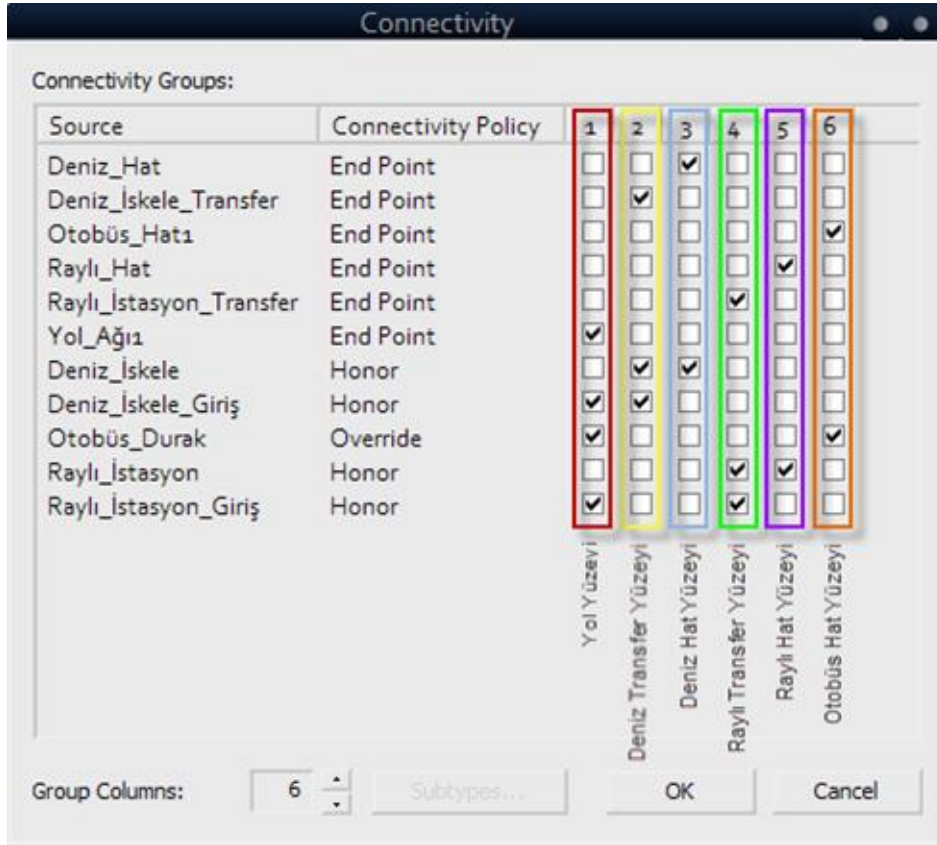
Connectivity

Connectivity Groups:

| Source | Connectivity Policy | 1 | 2 | 3 | 4 | 5 | 6 |
|---|---|---|---|---|---|---|---|
| Deniz_Hat | End Point | ☐ | ☐ | ☑ | ☐ | ☐ | ☐ |
| Deniz_İskele_Transfer | End Point | ☐ | ☑ | ☐ | ☐ | ☐ | ☐ |
| Otobüs_Hatı | End Point | ☐ | ☐ | ☐ | ☐ | ☐ | ☑ |
| Raylı_Hat | End Point | ☐ | ☐ | ☐ | ☐ | ☑ | ☐ |
| Raylı_İstasyon_Transfer | End Point | ☐ | ☐ | ☐ | ☑ | ☐ | ☐ |
| Yol_Ağı1 | End Point | ☑ | ☐ | ☐ | ☐ | ☐ | ☐ |
| Deniz_İskele | Honor | ☐ | ☑ | ☑ | ☐ | ☐ | ☐ |
| Deniz_İskele_Giriş | Honor | ☑ | ☑ | ☐ | ☐ | ☐ | ☐ |
| Otobüs_Durak | Override | ☑ | ☐ | ☐ | ☐ | ☐ | ☑ |
| Raylı_İstasyon | Honor | ☐ | ☐ | ☐ | ☑ | ☑ | ☐ |
| Raylı_İstasyon_Giriş | Honor | ☑ | ☐ | ☐ | ☑ | ☐ | ☐ |

Yol Yüzeyi
Deniz Transfer Yüzeyi
Deniz Hat Yüzeyi
Raylı Transfer Yüzeyi
Raylı Hat Yüzeyi
Otobüs Hat Yüzeyi

Group Columns: 6 Subtypes... OK Cancel